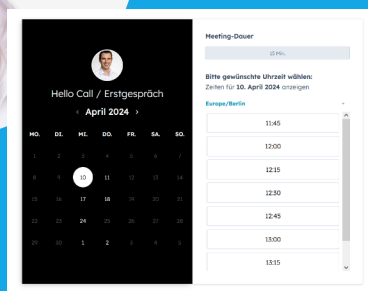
Hello Call / Erstgespräch

‹ April 2024 ›

| MO. | DI. | MI. | DO. | FR. | SA. | SO. |
|---|---|---|---|---|---|---|
| 1 | 2 | 3 | 4 | 5 | 6 | 7 |
| 8 | 9 | 10 | 11 | 12 | 13 | 14 |
| 15 | 16 | 17 | 18 | 19 | 20 | 21 |
| 22 | 23 | 24 | 25 | 26 | 27 | 28 |
| 29 | 30 | 1 | 2 | 3 | 4 | 5 |

Meeting-Dauer

15 Min.

Bitte gewünschte Uhrzeit wählen:

Zeiten für 10. April 2024 anzeigen

Europe/Berlin

11:45

12:00

12:15

12:30

12:45

13:00

13:15